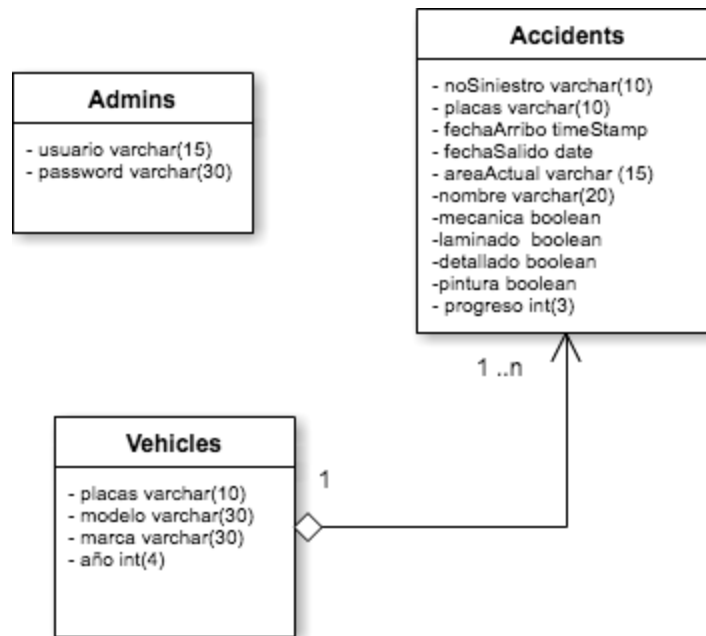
Accidents

- noSiniestro varchar(10)
- placas varchar(10)
- fechaArribo timeStamp
- fechaSalido date
- areaActual varchar (15)
-nombre varchar(20)
-mecanica boolean
-laminado boolean
-detallado boolean
-pintura boolean
- progreso int(3)

Admins

- usuario varchar(15)
- password varchar(30)

1 ..n

Vehicles

- placas varchar(10)
- modelo varchar(30)
- marca varchar(30)
- año int(4)

1